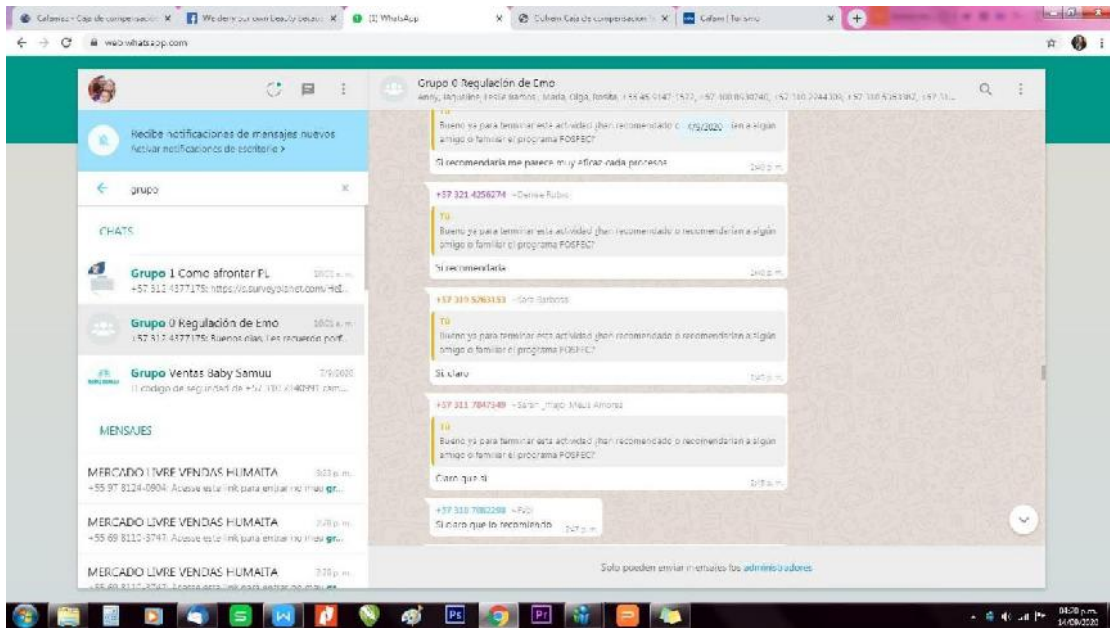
Cafamiz - Caja de compensación | We deny our own beauty becau | (1) WhatsApp | Cuben Caja de compensación | Cafam | Turismo

web.whatsapp.com

Recibe notificaciones de mensajes nuevos
Activar notificaciones de escritorio >

grupo

CHATS

Grupo 1 Como afrontar PL
+57 312 4377175: https://s.surveyplanet.com/Hd...

Grupo 0 Regulación de Emo
+57 312 4377175: Buenos días, Les recuerdo porf...

Grupo Ventas Baby Samuu 7/9/2020
El codigo de seguridad de +57 310 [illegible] cam...

MENSAJES

MERCADO LIVRE VENDAS HUMAITA
+55 97 8124-0904: Acesse este link para entrar no meu gr...

MERCADO LIVRE VENDAS HUMAITA
+55 69 8113-3747: Acesse este link para entrar no meu gr...

MERCADO LIVRE VENDAS HUMAITA
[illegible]

Grupo 0 Regulación de Emo
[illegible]

Tú
Bueno ya para terminar esta actividad ¿han recomendado o recomendarían a algún amigo o familiar el programa FOSFEC?
Si recomendaria me parece muy eficaz cada proceso

+57 321 4256274 ~Denise Rubio
Tú
Bueno ya para terminar esta actividad ¿han recomendado o recomendarían a algún amigo o familiar el programa FOSFEC?
Si recomendaria

+57 319 5263153 ~Sara Barbosa
Tú
Bueno ya para terminar esta actividad ¿han recomendado o recomendarían a algún amigo o familiar el programa FOSFEC?
Si claro

+57 311 7847349 ~Sarah_maju Maui Amoros
Tú
Bueno ya para terminar esta actividad ¿han recomendado o recomendarían a algún amigo o familiar el programa FOSFEC?
Claro que si

+57 310 7082298 ~Fabi
Si claro que lo recomiendo

Solo pueden enviar mensajes los administradores

14/09/2020